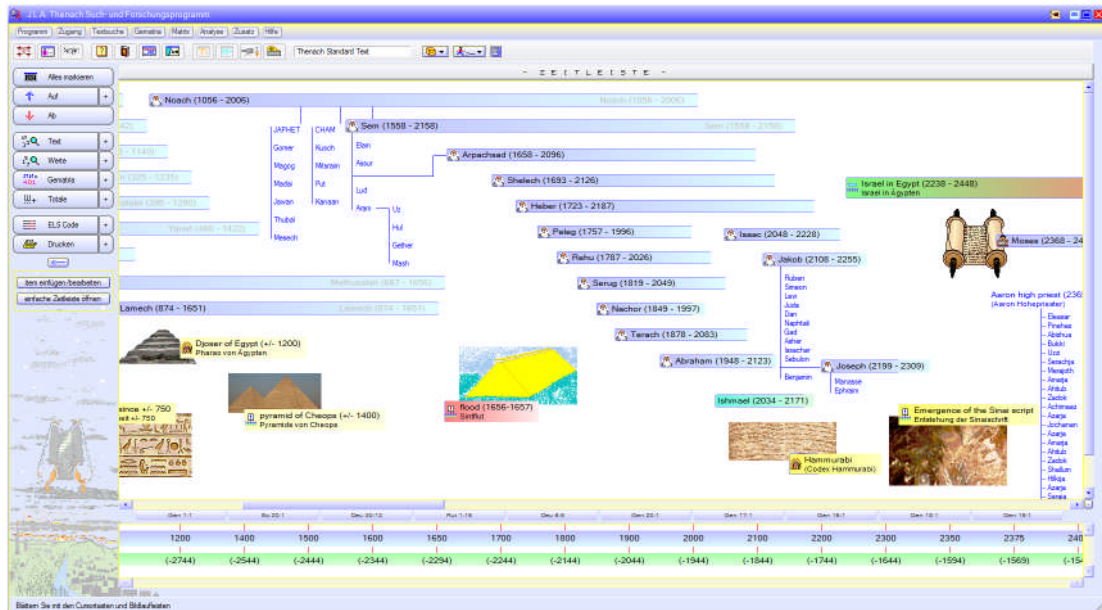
J.L.A. Thenach Buch- und Forschungsprogramm

Programm | Zugang | Textsuche | Gematria | Matrix | Analyse | Zusatz | Hilfe

Thenach Standard Text

- Z E I T L E I S T E -

Alles markieren
Auf
Ab
Text
Weite
Gematria
Totale
ELS Code
Drucken

Item einfügen-bearbeiten
einfache Zeitleiste öffnen

Noach (1056 - 2006)
Noach (1056 - 2006)
JAPHET
Gomer
Magog
Madai
Jawan
Thubal
Mesech
CHAM
Kusch
Mizraim
Put
Kanaan
Sem (1558 - 2158)
Sem (1558 - 2158)
Elam
Assur
Lud
Aram
Uz
Hul
Gether
Mash
Arpachsad (1658 - 2096)
Shelech (1693 - 2126)
Heber (1723 - 2187)
Peleg (1757 - 1996)
Rehu (1787 - 2026)
Serug (1819 - 2049)
Nachor (1849 - 1997)
Terach (1878 - 2083)
Abraham (1948 - 2123)
Isaac (2048 - 2228)
Jakob (2108 - 2255)
Ruben
Simeon
Levi
Juda
Dan
Naphtali
Gad
Asher
Issachar
Sebulon
Benjamin
Joseph (2199 - 2309)
Manasse
Ephraim
Ishmael (2034 - 2171)
Israel in Egypt (2238 - 2448)
Israel in Ägypten
Moses (2368 - 24
Aaron high priest (236
(Aaron Hohepriester)
Eleasar
Pinehas
Abishua
Bukki
Usi
Serachja
Merajoth
Amarja
Ahitub
Zadok
Achimaas
Asarja
Jochanan
Asarja
Amarja
Ahitub
Zadok
Shallum
Hilkija
Asarja
Seraja
Methusalem (687 - 1656)
Lamech (874 - 1651)
Lamech (874 - 1651)
Jered (460 - 1422)
Djoser of Egypt (+/- 1200)
Pharao von Ägypten
pyramid of Cheops (+/- 1400)
Pyramide von Cheops
flood (1656-1657)
Sintflut
since +/- 750
Hammurabi
(Codex Hammurabi)
Emergence of the Sinai script
Entstehung der Sinaischrift

Gen 7:1
Gen 20:1
Gen 11:1
Gen 12:1
Gen 16:1
Gen 16:1

1200 1400 1500 1600 1650 1700 1800 1900 2000 2100 2200 2300 2350 2375 240
(-2744) (-2544) (-2444) (-2344) (-2294) (-2244) (-2144) (-2044) (-1944) (-1844) (-1744) (-1644) (-1594) (-1569) (-15

Blättern Sie mit den Cursortasten und Bildlaufleisten